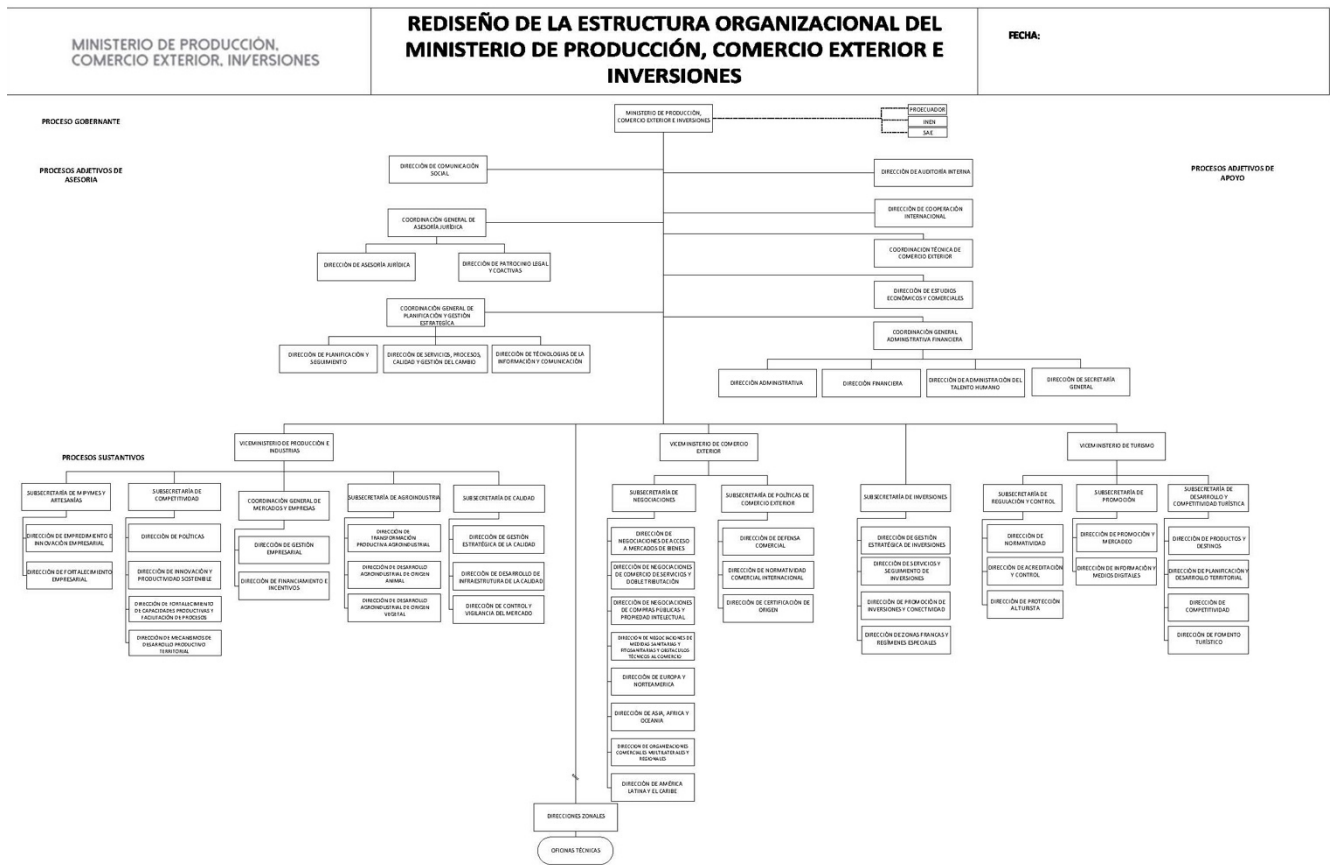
MINISTERIO DE PRODUCCIÓN, COMERCIO EXTERIOR, INVERSIONES

REDISEÑO DE LA ESTRUCTURA ORGANIZACIONAL DEL MINISTERIO DE PRODUCCIÓN, COMERCIO EXTERIOR E INVERSIONES

FECHA:

PROCESO GOBERNANTE

MINISTERIO DE PRODUCCIÓN, COMERCIO EXTERIOR E INVERSIONES

PROCURADOR

INEN

SAE

PROCESOS ADJETIVOS DE ASESORIA

PROCESOS ADJETIVOS DE APOYO

DIRECCIÓN DE COMUNICACIÓN SOCIAL

DIRECCIÓN DE AUDITORÍA INTERNA

DIRECCIÓN DE COOPERACIÓN INTERNACIONAL

COORDINACIÓN GENERAL DE ASESORÍA JURÍDICA

DIRECCIÓN DE ASESORÍA JURÍDICA

DIRECCIÓN DE PATROCINIO LEGAL Y COACTIVAS

COORDINACIÓN TÉCNICA DE COMERCIO EXTERIOR

DIRECCIÓN DE ESTUDIOS ECONÓMICOS Y COMERCIALES

COORDINACIÓN GENERAL DE PLANIFICACIÓN Y GESTIÓN ESTRATÉGICA

COORDINACIÓN GENERAL ADMINISTRATIVA FINANCIERA

DIRECCIÓN DE PLANIFICACIÓN Y SEGUIMIENTO

DIRECCIÓN DE SERVICIOS, PROCESOS, CALIDAD Y GESTIÓN DEL CAMBIO

DIRECCIÓN DE TECNOLOGÍAS DE LA INFORMACIÓN Y COMUNICACIÓN

DIRECCIÓN ADMINISTRATIVA

DIRECCIÓN FINANCIERA

DIRECCIÓN DE ADMINISTRACIÓN DEL TALENTO HUMANO

DIRECCIÓN DE SECRETARÍA GENERAL

PROCESOS SUSTANTIVOS

VICEMINISTERIO DE PRODUCCIÓN E INDUSTRIAS

VICEMINISTERIO DE COMERCIO EXTERIOR

VICEMINISTERIO DE TURISMO

SUBSECRETARÍA DE MIPYMES Y ARTESANÍAS

DIRECCIÓN DE EMPRENDIMIENTO E INNOVACIÓN EMPRESARIAL

DIRECCIÓN DE FORTALECIMIENTO EMPRESARIAL

SUBSECRETARÍA DE COMPETITIVIDAD

DIRECCIÓN DE POLÍTICAS

DIRECCIÓN DE INNOVACIÓN Y PRODUCTIVIDAD SOSTENIBLE

DIRECCIÓN DE FORTALECIMIENTO DE CAPACIDADES PRODUCTIVAS Y FACILITACIÓN DE PROCESOS

DIRECCIÓN DE MECANISMOS DE DESARROLLO PRODUCTIVO TERRITORIAL

COORDINACIÓN GENERAL DE MERCADOS Y EMPRESAS

DIRECCIÓN DE GESTIÓN EMPRESARIAL

DIRECCIÓN DE FINANCIAMIENTO E INCENTIVOS

SUBSECRETARÍA DE AGROINDUSTRIA

DIRECCIÓN DE TRANSFORMACIÓN PRODUCTIVA AGROINDUSTRIAL

DIRECCIÓN DE DESARROLLO AGROINDUSTRIAL DE ORIGEN ANIMAL

DIRECCIÓN DE DESARROLLO AGROINDUSTRIAL DE ORIGEN VEGETAL

SUBSECRETARÍA DE CALIDAD

DIRECCIÓN DE GESTIÓN ESTRATÉGICA DE LA CALIDAD

DIRECCIÓN DE DESARROLLO DE INFRAESTRUTURA DE LA CALIDAD

DIRECCIÓN DE CONTROL Y VIGILANCIA DEL MERCADO

SUBSECRETARÍA DE NEGOCIACIONES

DIRECCIÓN DE NEGOCIACIONES DE ACCESO A MERCADOS DE BIENES

DIRECCIÓN DE NEGOCIACIONES DE COMERCIO DE SERVICIOS Y DOBLE TRIBUTACIÓN

DIRECCIÓN DE NEGOCIACIONES DE COMPRAS PÚBLICAS Y PROPIEDAD INTELECTUAL

DIRECCIÓN DE NEGOCIACIONES DE MEDIDAS SANITARIAS Y FITOSANITARIAS Y OBSTÁCULOS TÉCNICOS AL COMERCIO

DIRECCIÓN DE EUROPA Y NORTEAMÉRICA

DIRECCIÓN DE ASIA, ÁFRICA Y OCEANÍA

DIRECCIÓN DE ORGANIZACIONES COMERCIALES MULTILATERALES Y REGIONALES

DIRECCIÓN DE AMÉRICA LATINA Y EL CARIBE

SUBSECRETARÍA DE POLÍTICAS DE COMERCIO EXTERIOR

DIRECCIÓN DE DEFENSA COMERCIAL

DIRECCIÓN DE NORMATIVIDAD COMERCIAL INTERNACIONAL

DIRECCIÓN DE CERTIFICACIÓN DE ORIGEN

SUBSECRETARÍA DE INVERSIONES

DIRECCIÓN DE GESTIÓN ESTRATÉGICA DE INVERSIONES

DIRECCIÓN DE SERVICIOS Y SEGUIMIENTO DE INVERSIONES

DIRECCIÓN DE PROMOCIÓN DE INVERSIONES Y CONECTIVIDAD

DIRECCIÓN DE ZONAS FRANCAS Y REGÍMENES ESPECIALES

SUBSECRETARÍA DE REGULACIÓN Y CONTROL

DIRECCIÓN DE NORMATIVIDAD

DIRECCIÓN DE ACREDITACIÓN Y CONTROL

DIRECCIÓN DE PROTECCIÓN AL TURISTA

SUBSECRETARÍA DE PROMOCIÓN

DIRECCIÓN DE PROMOCIÓN Y MERCADEO

DIRECCIÓN DE INFORMACIÓN Y MEDIOS DIGITALES

SUBSECRETARÍA DE DESARROLLO Y COMPETITIVIDAD TURÍSTICA

DIRECCIÓN DE PRODUCTOS Y DESTINOS

DIRECCIÓN DE PLANIFICACIÓN Y DESARROLLO TERRITORIAL

DIRECCIÓN DE COMPETITIVIDAD

DIRECCIÓN DE FOMENTO TURÍSTICO

DIRECCIONES ZONALES

OFICINAS TÉCNICAS